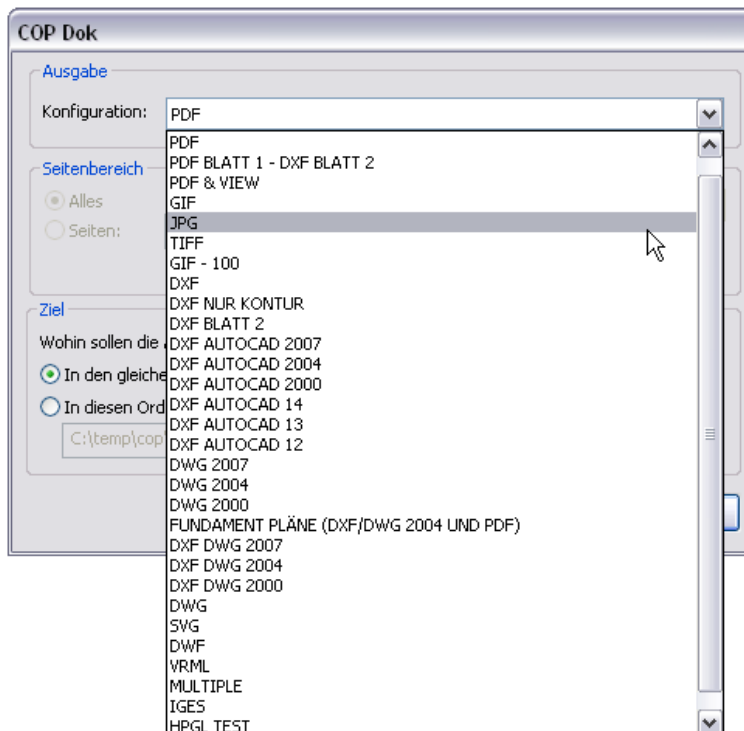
COP Dok

Ausgabe

Konfiguration: PDF

PDF
PDF BLATT 1 - DXF BLATT 2
PDF & VIEW
GIF
JPG
TIFF
GIF - 100
DXF
DXF NUR KONTUR
DXF BLATT 2
DXF AUTOCAD 2007
DXF AUTOCAD 2004
DXF AUTOCAD 2000
DXF AUTOCAD 14
DXF AUTOCAD 13
DXF AUTOCAD 12
DWG 2007
DWG 2004
DWG 2000
FUNDAMENT PLÄNE (DXF/DWG 2004 UND PDF)
DXF DWG 2007
DXF DWG 2004
DXF DWG 2000
DWG
SVG
DWF
VRML
MULTIPLE
IGES
HPGL TEST

Seitenbereich

Alles

Seiten:

Ziel

Wohin sollen die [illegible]

In den gleiche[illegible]

In diesen Ord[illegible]

C:\temp\cop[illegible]